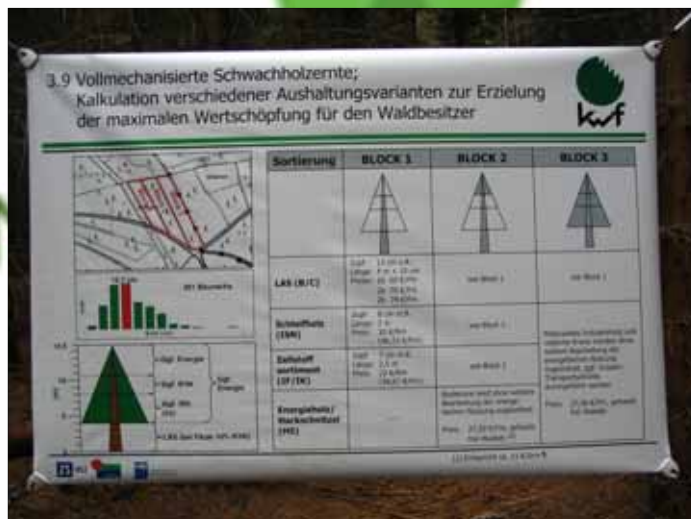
3.9 Vollmechanisierte Schwachholzernte;
Kalkulation verschiedener Aushaltungsvarianten zur Erzielung der maximalen Wertschöpfung für den Waldbesitzer

kwf

| Sortierung | BLOCK 1 | BLOCK 2 | BLOCK 3 |
|---|---|---|---|
| | | | |
| LAS (B/C) | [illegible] | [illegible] | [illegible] |
| Schleifholz (SH) | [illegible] | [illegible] | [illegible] |
| Zellstoff sortiment (IF/IK) | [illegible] | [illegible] | |
| Energieholz/ Hackschnitzel (HS) | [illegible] | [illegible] | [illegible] |

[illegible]